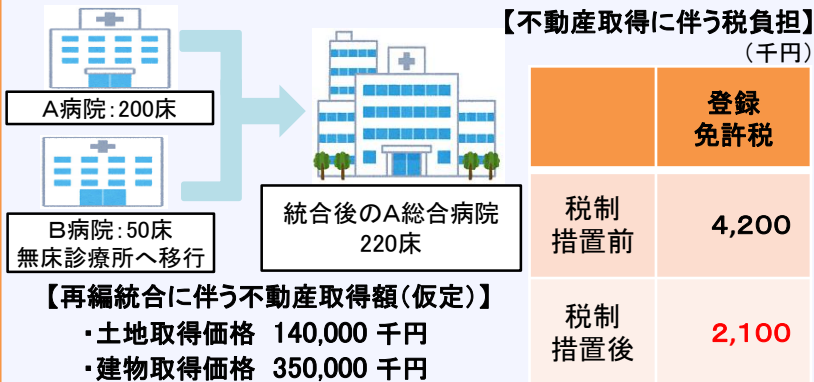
A病院：200床

B病院：50床
無床診療所へ移行

統合後のA総合病院
220床

【再編統合に伴う不動産取得額（仮定）】
・土地取得価格　140,000 千円
・建物取得価格　350,000 千円

【不動産取得に伴う税負担】
（千円）

| | 登録免許税 |
|---|---|
| 税制措置前 | 4,200 |
| 税制措置後 | 2,100 |